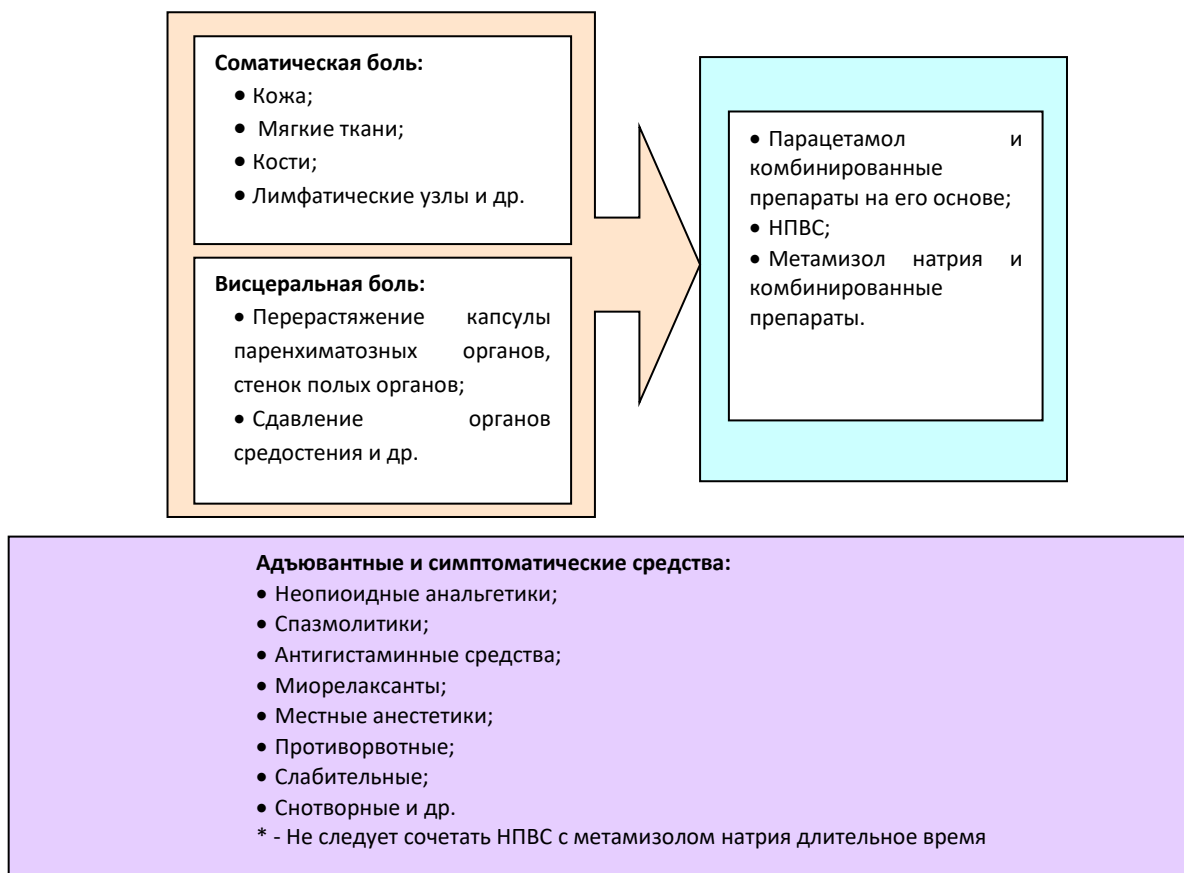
**Соматическая боль:**
- Кожа;
- Мягкие ткани;
- Кости;
- Лимфатические узлы и др.

**Висцеральная боль:**
- Перерастяжение капсулы паренхиматозных органов, стенок полых органов;
- Сдавление органов средостения и др.

- Парацетамол и комбинированные препараты на его основе;
- НПВС;
- Метамизол натрия и комбинированные препараты.

**Адъювантные и симптоматические средства:**
- Неопиоидные анальгетики;
- Спазмолитики;
- Антигистаминные средства;
- Миорелаксанты;
- Местные анестетики;
- Противорвотные;
- Слабительные;
- Снотворные и др.

\* - Не следует сочетать НПВС с метамизолом натрия длительное время